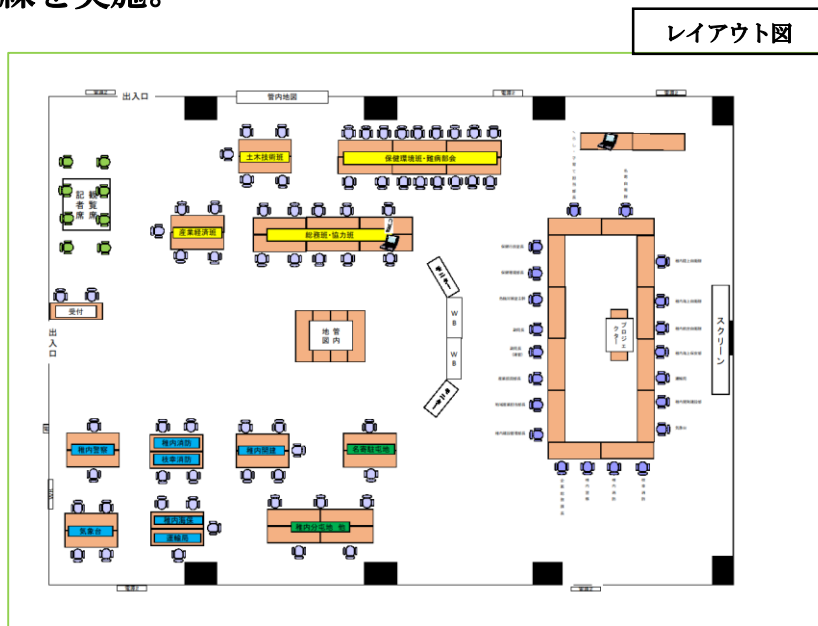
練を実施。

レイアウト図

出入口
管内地図
土木技術班
保健環境班・難病部会
記者席
縦覧席
産業経済班
総務班・協力班
受付
WB
WB
地図
管内
出入口
プロジェクター
スクリーン
稚内警察
稚内消防
枝幸消防
稚内開建
名寄駐屯地
気象台
稚内海保
運輸局
稚内分屯地 他